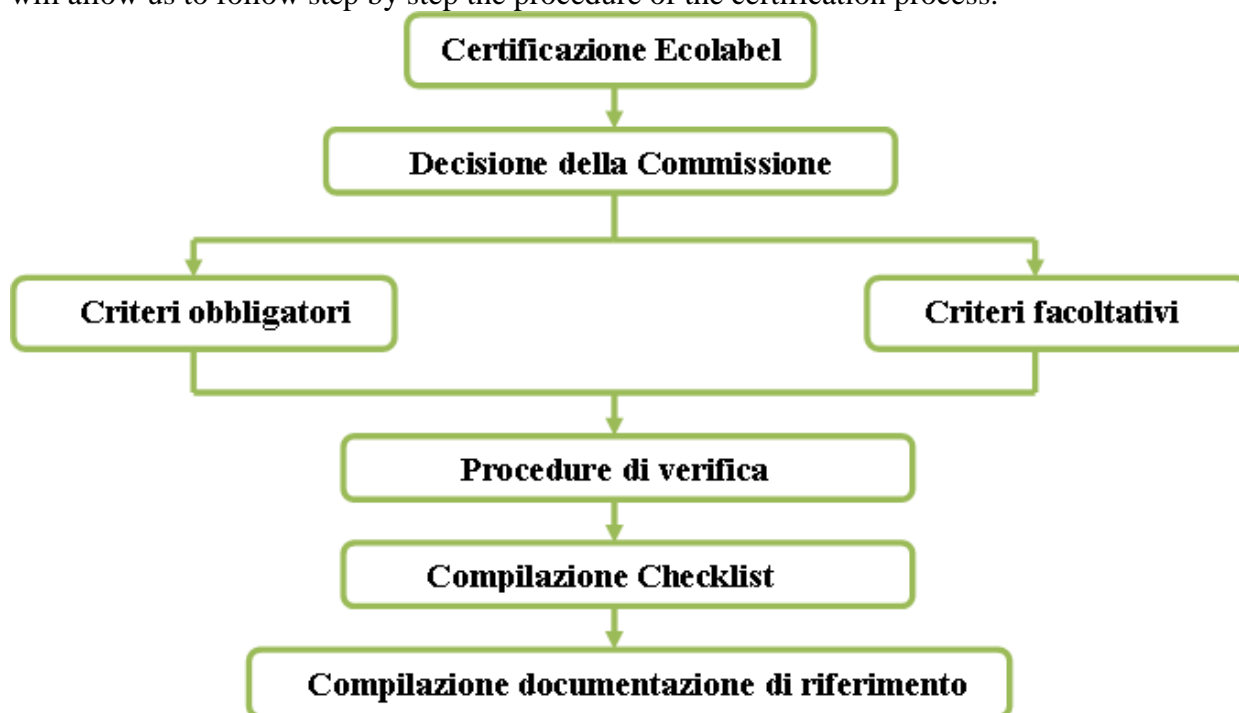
will allow us to follow step by step the procedure of the certification process.

Certificazione Ecolabel

Decisione della Commissione

Criteri obbligatori

Criteri facoltativi

Procedure di verifica

Compilazione Checklist

Compilazione documentazione di riferimento